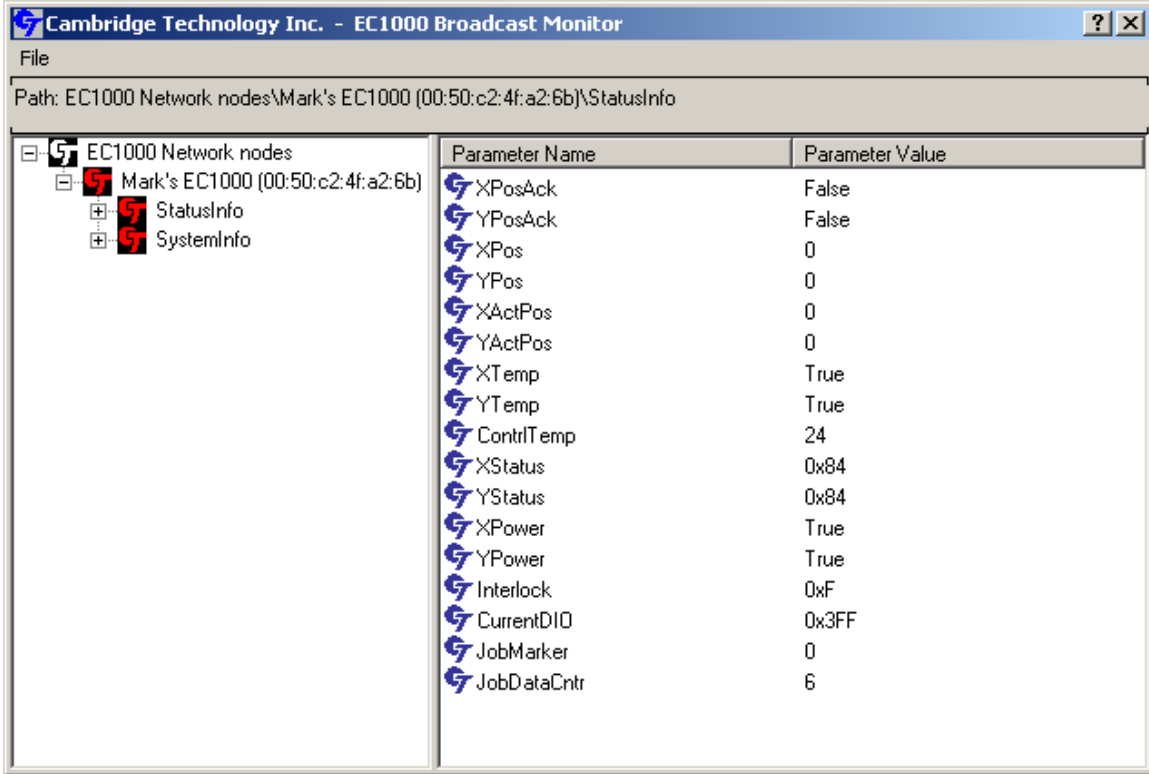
Cambridge Technology Inc. - EC1000 Broadcast Monitor

? X

File

Path: EC1000 Network nodes\Mark's EC1000 (00:50:c2:4f:a2:6b)\StatusInfo

EC1000 Network nodes
Mark's EC1000 (00:50:c2:4f:a2:6b)
StatusInfo
SystemInfo

| Parameter Name | Parameter Value |
|---|---|
| XPosAck | False |
| YPosAck | False |
| XPos | 0 |
| YPos | 0 |
| XActPos | 0 |
| YActPos | 0 |
| XTemp | True |
| YTemp | True |
| ContrlTemp | 24 |
| XStatus | 0x84 |
| YStatus | 0x84 |
| XPower | True |
| YPower | True |
| Interlock | 0xF |
| CurrentDIO | 0x3FF |
| JobMarker | 0 |
| JobDataCntr | 6 |